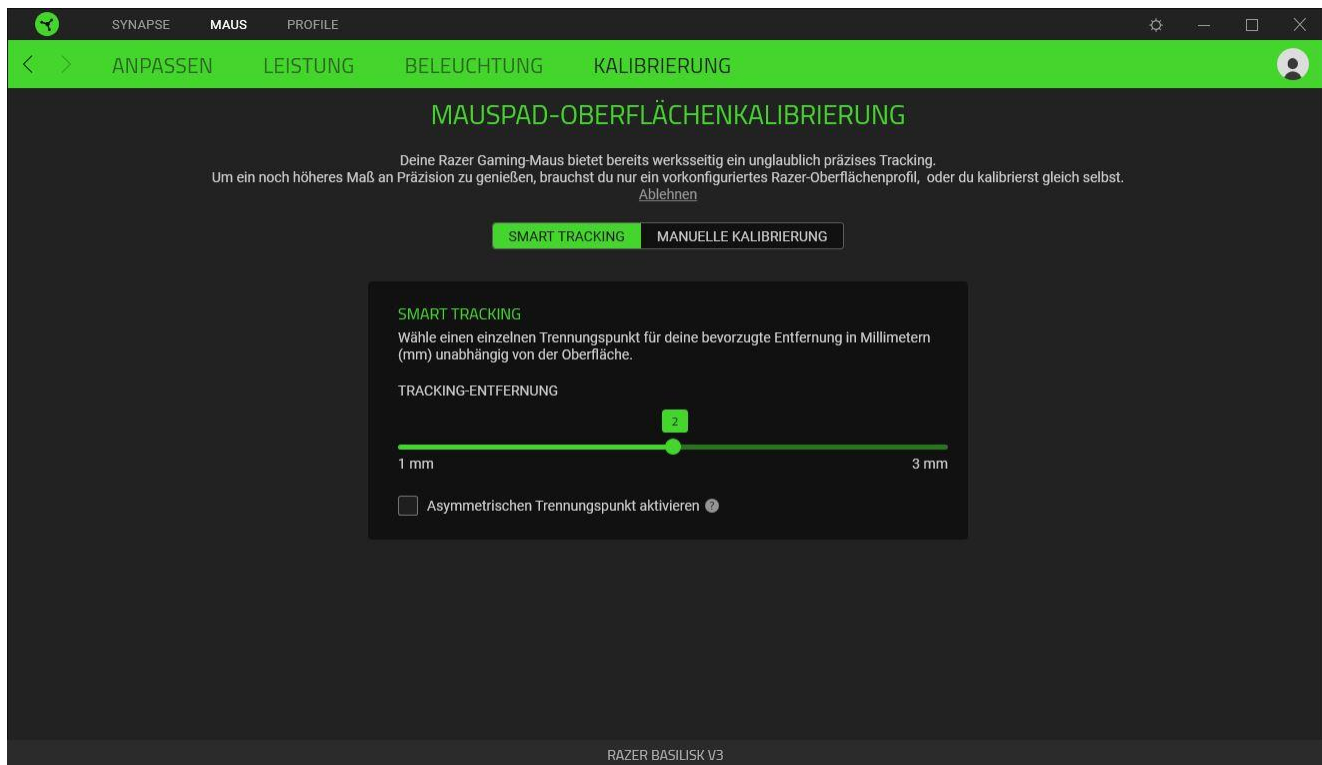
SYNAPSE MAUS PROFILE

ANPASSEN LEISTUNG BELEUCHTUNG KALIBRIERUNG

MAUSPAD-OBERFLÄCHENKALIBRIERUNG

Deine Razer Gaming-Maus bietet bereits werksseitig ein unglaublich präzises Tracking.
Um ein noch höheres Maß an Präzision zu genießen, brauchst du nur ein vorkonfiguriertes Razer-Oberflächenprofil, oder du kalibrierst gleich selbst.
Ablehnen

SMART TRACKING MANUELLE KALIBRIERUNG

SMART TRACKING
Wähle einen einzelnen Trennungspunkt für deine bevorzugte Entfernung in Millimetern (mm) unabhängig von der Oberfläche.

TRACKING-ENTFERNUNG

2

1 mm 3 mm

Asymmetrischen Trennungspunkt aktivieren

RAZER BASILISK V3